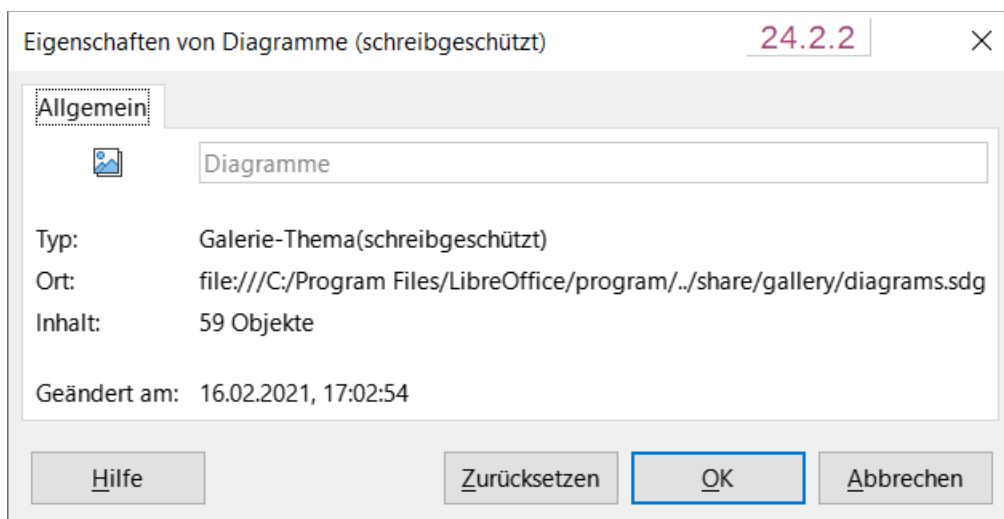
Eigenschaften von Diagramme (schreibgeschützt)

24.2.2

×

Allgemein

Diagramme

Typ: Galerie-Thema(schreibgeschützt)

Ort: file:///C:/Program Files/LibreOffice/program/../share/gallery/diagrams.sdg

Inhalt: 59 Objekte

Geändert am: 16.02.2021, 17:02:54

Hilfe

Zurücksetzen

OK

Abbrechen